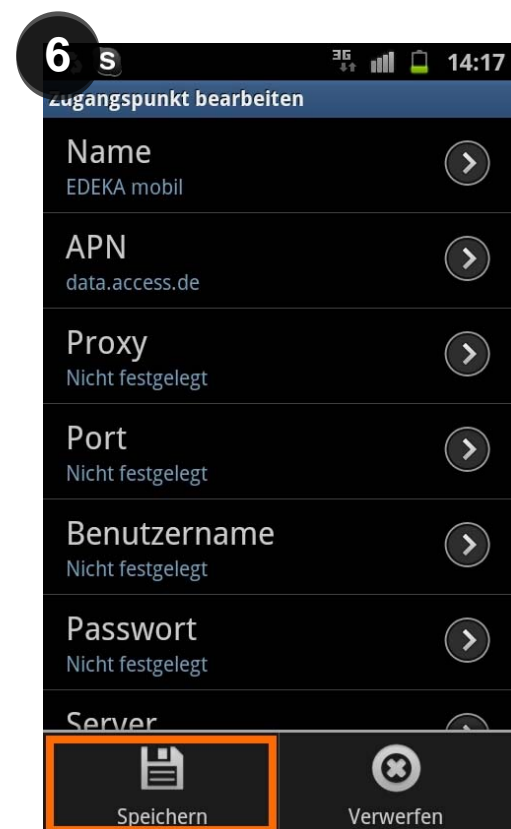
6

3G 14:17

Zugangspunkt bearbeiten

Name
EDEKA mobil

APN
data.access.de

Proxy
Nicht festgelegt

Port
Nicht festgelegt

Benutzername
Nicht festgelegt

Passwort
Nicht festgelegt

Server

Speichern

Verwerfen